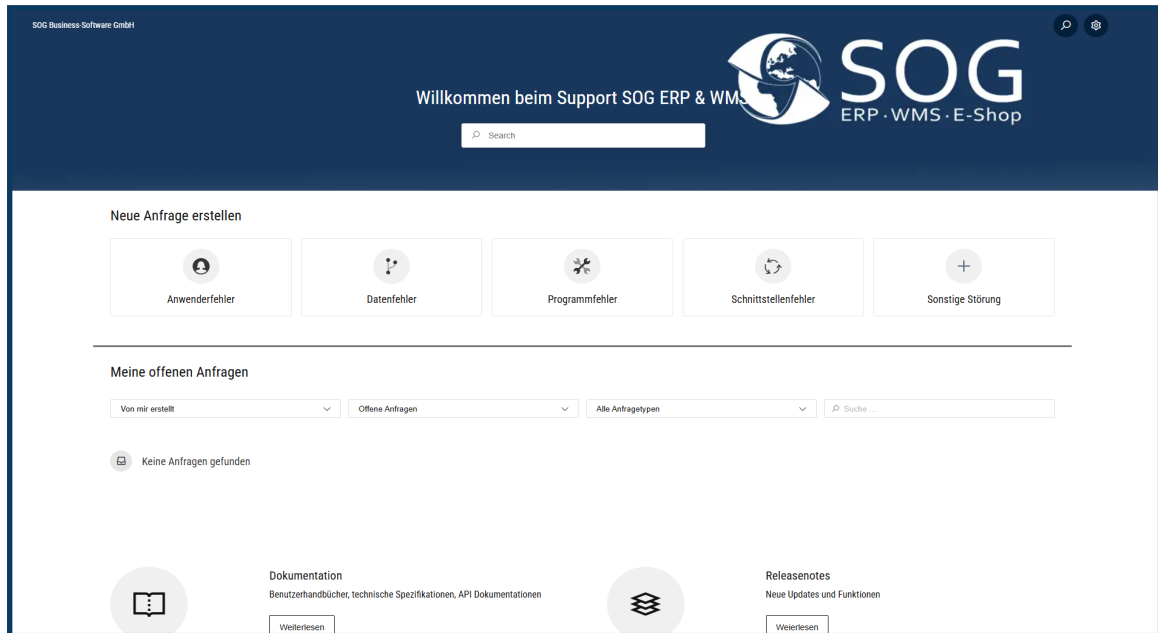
SOG Business-Software GmbH

SOG
ERP · WMS · E-Shop

Willkommen beim Support SOG ERP & WMS

Search

Neue Anfrage erstellen

Anwenderfehler

Datenfehler

Programmfehler

Schnittstellenfehler

Sonstige Störung

Meine offenen Anfragen

Von mir erstellt

Offene Anfragen

Alle Anfragetypen

Suche ...

Keine Anfragen gefunden

Dokumentation
Benutzerhandbücher, technische Spezifikationen, API Dokumentationen
Weiterlesen

Releasenotes
Neue Updates und Funktionen
Weierlesen